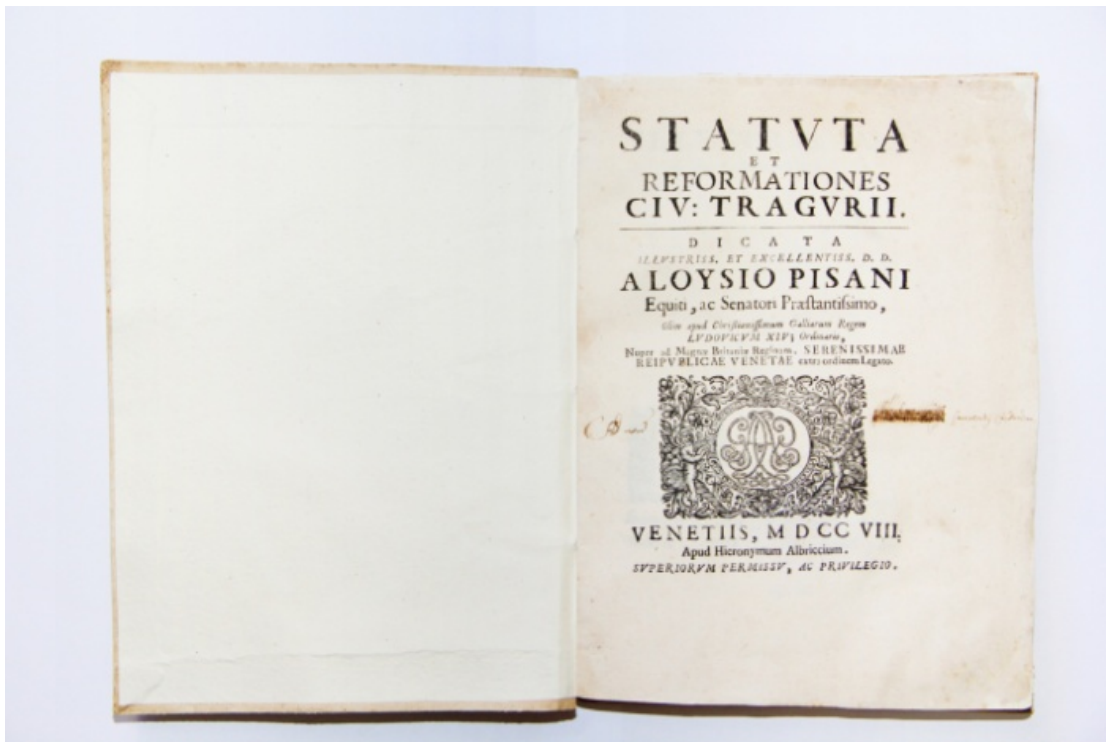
STATVTA
ET
REFORMATIONES
CIV: TRAGVRII.

DICATA
ILLVSTRISS, ET EXCELLENTISS. D. D.
ALOYSIO PISANI
Equiti, ac Senatori Præstantissimo,
Olim apud Christianissimum Gallarum Regem LVDOVICVM XIV. Ordinario,
Nuper ad Magnæ Britaniæ Regineam, SERENISSIMAE REIPVBLICAE VENETAE extra ordinem Legato.

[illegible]

VENETIIS, M DCC VIII.
Apud Hieronymum Albriccium.
SVPERIORVM PERMISSV, AC PRIVILEGIO.